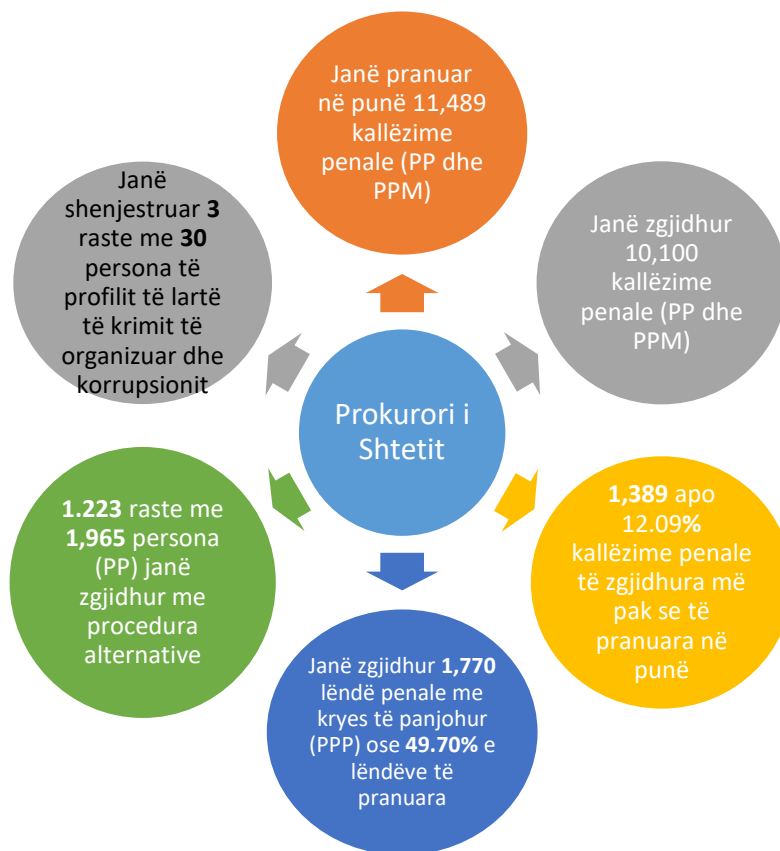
Janë pranuar në punë 11,489 kallëzime penale (PP dhe PPM)

Janë zgjidhur 10,100 kallëzime penale (PP dhe PPM)

1,389 apo 12.09% kallëzime penale të zgjidhura më pak se të pranuara në punë

Janë zgjidhur 1,770 lëndë penale me kryes të panjohur (PPP) ose 49.70% e lëndëve të pranuara

1.223 raste me 1,965 persona (PP) janë zgjidhur me procedura alternative

Janë shenjestruar 3 raste me 30 persona të profilit të lartë të krimit të organizuar dhe korrupsionit

Prokurori i Shtetit